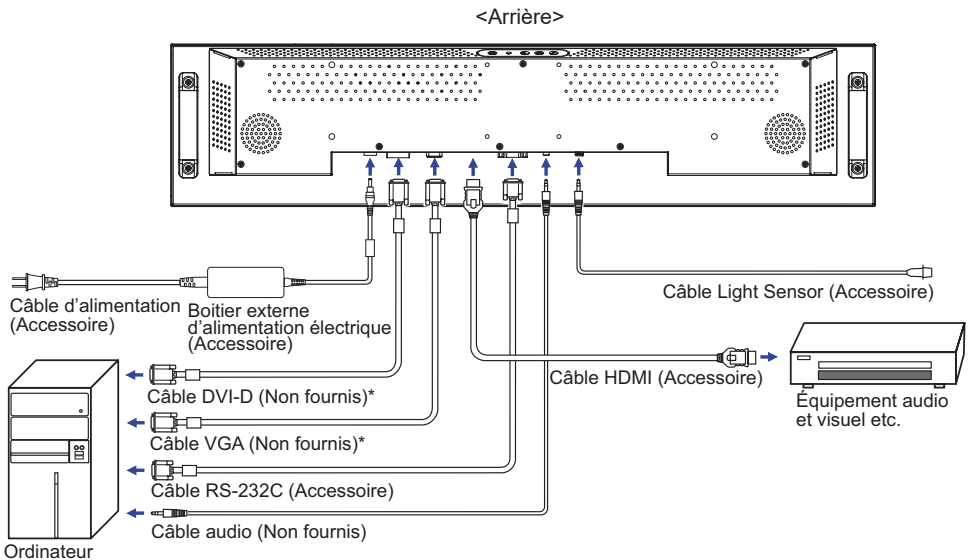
<Arrière>

Câble Light Sensor (Accessoire)

Câble d'alimentation (Accessoire)

Boitier externe d'alimentation électrique (Accessoire)

Câble HDMI (Accessoire)

Équipement audio et visuel etc.

Câble DVI-D (Non fournis)*

Câble VGA (Non fournis)*

Câble RS-232C (Accessoire)

Câble audio (Non fournis)

Ordinateur